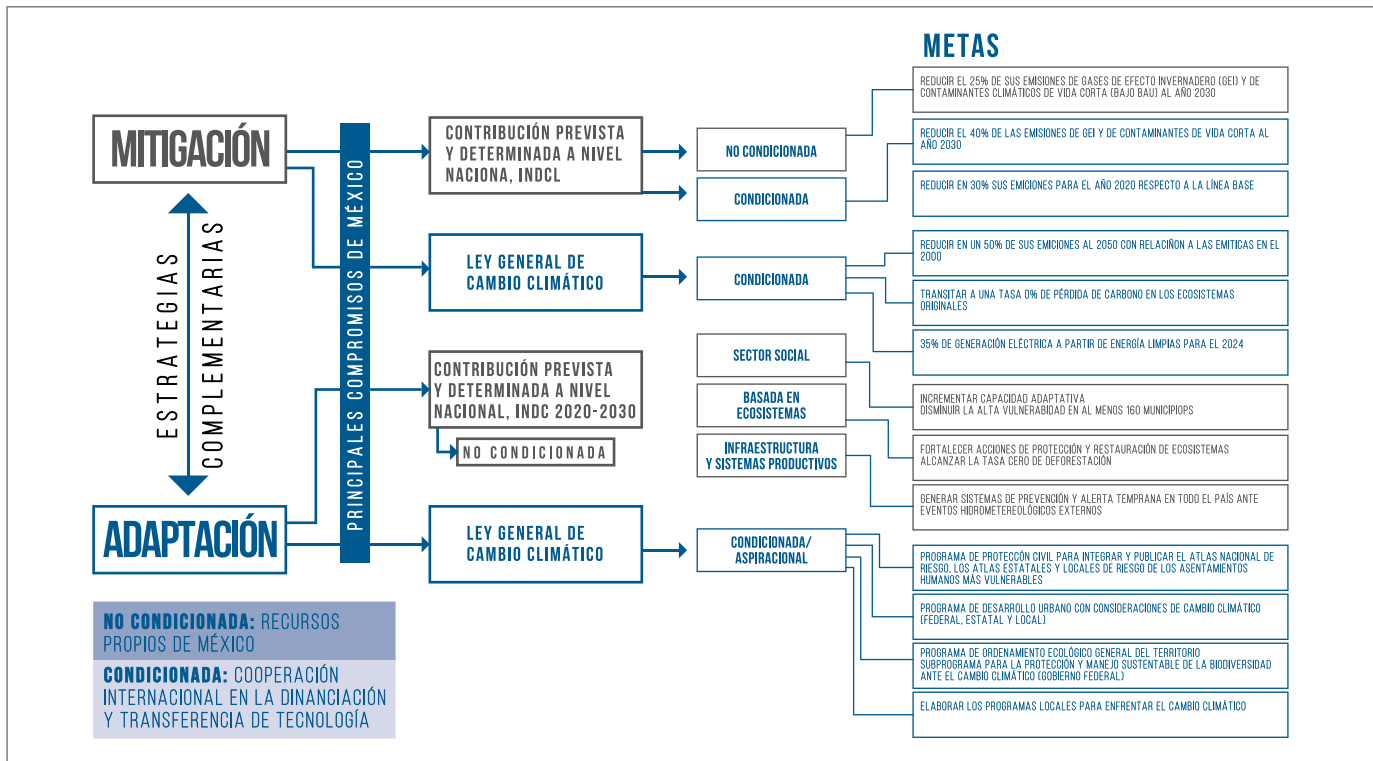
METAS

MITIGACIÓN

ESTRATEGIAS COMPLEMENTARIAS

ADAPTACIÓN

PRINCIPALES COMPROMISOS DE MÉXICO

CONTRIBUCIÓN PREVISTA Y DETERMINADA A NIVEL NACIONA, INDCL

NO CONDICIONADA

CONDICIONADA

REDUCIR EL 25% DE SUS EMISIONES DE GASES DE EFECTO INVERNADERO (GEI) Y DE CONTAMINANTES CLIMÁTICOS DE VIDA CORTA (BAJO BAU) AL AÑO 2030

REDUCIR EL 40% DE LAS EMISIONES DE GEI Y DE CONTAMINANTES DE VIDA CORTA AL AÑO 2030

REDUCIR EN 30% SUS EMICIONES PARA EL AÑO 2020 RESPECTO A LA LÍNEA BASE

LEY GENERAL DE CAMBIO CLIMÁTICO

CONDICIONADA

REDUCIR EN UN 50% DE SUS EMICIONES AL 2050 CON RELACIÑON A LAS EMITICAS EN EL 2000

TRANSITAR A UNA TASA 0% DE PÉRDIDA DE CARBONO EN LOS ECOSISTEMAS ORIGINALES

35% DE GENERACIÓN ELÉCTRICA A PARTIR DE ENERGÍA LIMPIAS PARA EL 2024

CONTRIBUCIÓN PREVISTA Y DETERMINADA A NIVEL NACIONAL, INDC 2020-2030

NO CONDICIONADA

SECTOR SOCIAL

BASADA EN ECOSISTEMAS

INFRAESTRUCTURA Y SISTEMAS PRODUCTIVOS

INCREMENTAR CAPACIDAD ADAPTATIVA
DISMINUIR LA ALTA VULNERABIDAD EN AL MENOS 160 MUNICIPIOPS

FORTALECER ACCIONES DE PROTECCIÓN Y RESTAURACIÓN DE ECOSISTEMAS
ALCANZAR LA TASA CERO DE DEFORESTACIÓN

GENERAR SISTEMAS DE PREVENCIÓN Y ALERTA TEMPRANA EN TODO EL PAÍS ANTE EVENTOS HIDROMETEREOLÓGICOS EXTERNOS

LEY GENERAL DE CAMBIO CLIMÁTICO

CONDICIONADA/ ASPIRACIONAL

PROGRAMA DE PROTECCIÓN CIVIL PARA INTEGRAR Y PUBLICAR EL ATLAS NACIONAL DE RIESGO, LOS ATLAS ESTATALES Y LOCALES DE RIESGO DE LOS ASENTAMIENTOS HUMANOS MÁS VULNERABLES

PROGRAMA DE DESARROLLO URBANO CON CONSIDERACIONES DE CAMBIO CLIMÁTICO (FEDERAL, ESTATAL Y LOCAL)

PROGRAMA DE ORDENAMIENTO ECOLÓGICO GENERAL DEL TERRITORIO
SUBPROGRAMA PARA LA PROTECCIÓN Y MANEJO SUSTENTABLE DE LA BIODIVERSIDAD ANTE EL CAMBIO CLIMÁTICO (GOBIERNO FEDERAL)

ELABORAR LOS PROGRAMAS LOCALES PARA ENFRENTAR EL CAMBIO CLIMÁTICO

NO CONDICIONADA: RECURSOS PROPIOS DE MÉXICO

CONDICIONADA: COOPERACIÓN INTERNACIONAL EN LA DINANCIACIÓN Y TRANSFERENCIA DE TECNOLOGÍA